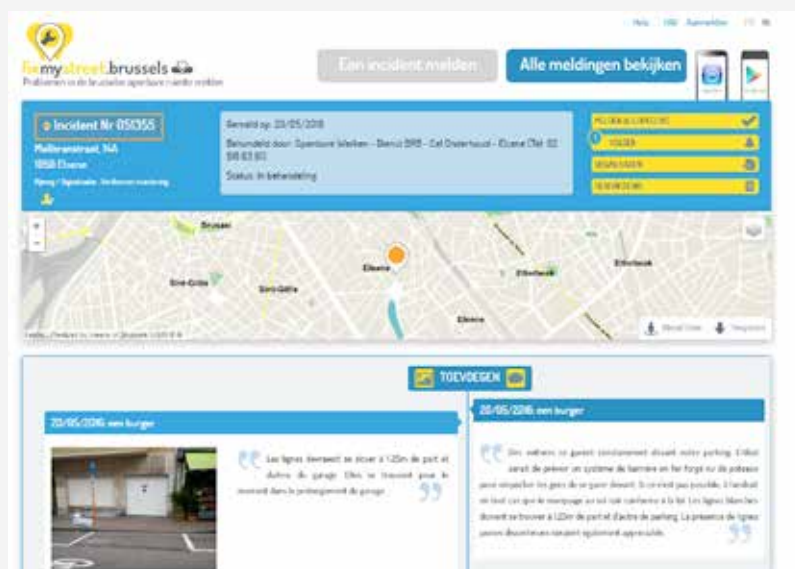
Help FAQ Partners FR NL

fixmystreet.brussels
Problemen in de brusselse openbare ruimte melden

Een incident melden

Alle meldingen bekijken

Incident Nr 051355
Mollerenstraat, NA
1050 Elsene
Riolering / Signalisatie - Verdwenen markering

Gemeld op: 20/05/2016
Behandeld door: Openbare Werken - Bienvenu BRB - Cel Onderhoud - Elsene (Tel: 02 515 63 60)
Status: In behandeling

Brussel
Sint-Gillis
Sint-Gillis
Elsene
Etterbeek
Etterbeek
Elsene

TOEVOEGEN

20/05/2016 een burger

Les lignes devraient se trouver à 1,20m de part et d'autre du garage. Elles se trouvent pour le moment dans le prolongement du garage.

20/05/2016 een burger

Des voitures se garent constamment devant notre parking. Il était prévu de prévoir un système de barrière en fer forgé ou de poteaux pour empêcher les gens de se garer devant. Si ce n'est pas possible, il faudrait en tout cas que le marquage au sol soit conforme à la loi. Les lignes blanches doivent se trouver à 1,20m de part et d'autre du parking. La présence de lignes jaunes discontinues seraient également appréciable.